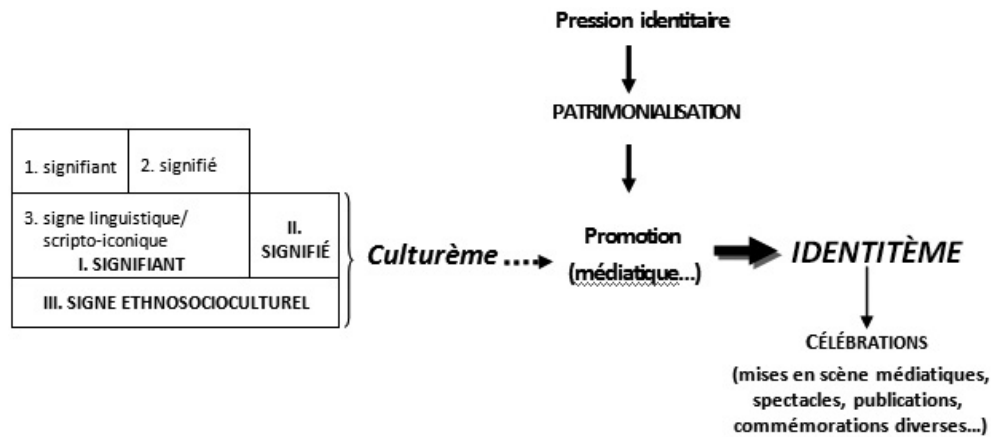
Pression identitaire

PATRIMONIALISATION

1. signifiant | 2. signifié

3. signe linguistique/ scripto-iconique
I. SIGNIFIANT

II. SIGNIFIÉ

III. SIGNE ETHNOSOCIOCULTUREL

Culturème

Promotion (médiatique...)

IDENTITÈME

CÉLÉBRATIONS
(mises en scène médiatiques, spectacles, publications, commémorations diverses...)